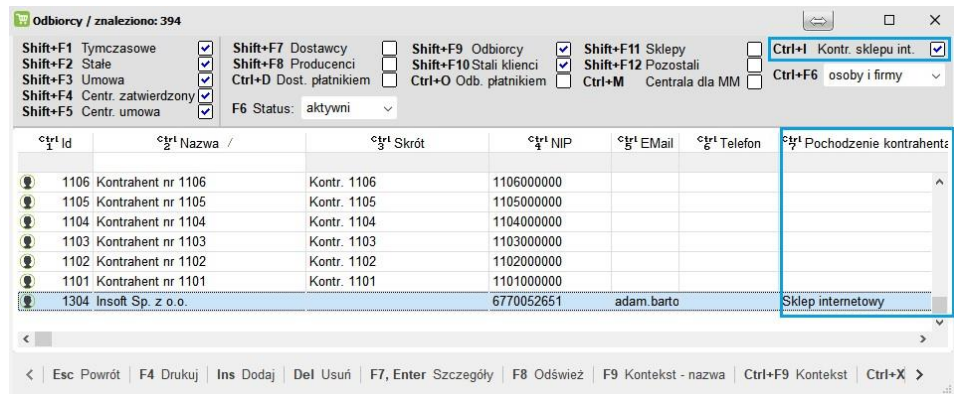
Odbiorcy / znaleziono: 394

Shift+F1 Tymczasowe
Shift+F2 Stałe
Shift+F3 Umowa
Shift+F4 Centr. zatwierdzony
Shift+F5 Centr. umowa

Shift+F7 Dostawcy
Shift+F8 Producenci
Ctrl+D Dost. płatnikiem
F6 Status: aktywni

Shift+F9 Odbiorcy
Shift+F10 Stali klienci
Ctrl+O Odb. płatnikiem

Shift+F11 Sklepy
Shift+F12 Pozostali
Ctrl+M Centrala dla MM

Ctrl+I Kontr. sklepu int.
Ctrl+F6 osoby i firmy

| Ctrl 1 Id | Ctrl 2 Nazwa / | Ctrl 3 Skrót | Ctrl 4 NIP | Ctrl 5 EMail | Ctrl 6 Telefon | Ctrl 7 Pochodzenie kontrahenta |
|---|---|---|---|---|---|---|
| 1106 | Kontrahent nr 1106 | Kontr. 1106 | 1106000000 | | | |
| 1105 | Kontrahent nr 1105 | Kontr. 1105 | 1105000000 | | | |
| 1104 | Kontrahent nr 1104 | Kontr. 1104 | 1104000000 | | | |
| 1103 | Kontrahent nr 1103 | Kontr. 1103 | 1103000000 | | | |
| 1102 | Kontrahent nr 1102 | Kontr. 1102 | 1102000000 | | | |
| 1101 | Kontrahent nr 1101 | Kontr. 1101 | 1101000000 | | | |
| 1304 | Insoft Sp. z o.o. | | 6770052651 | adam.barto | | Sklep internetowy |

Esc Powrót | F4 Drukuj | Ins Dodaj | Del Usuń | F7, Enter Szczegóły | F8 Odśwież | F9 Kontekst - nazwa | Ctrl+F9 Kontekst | Ctrl+X